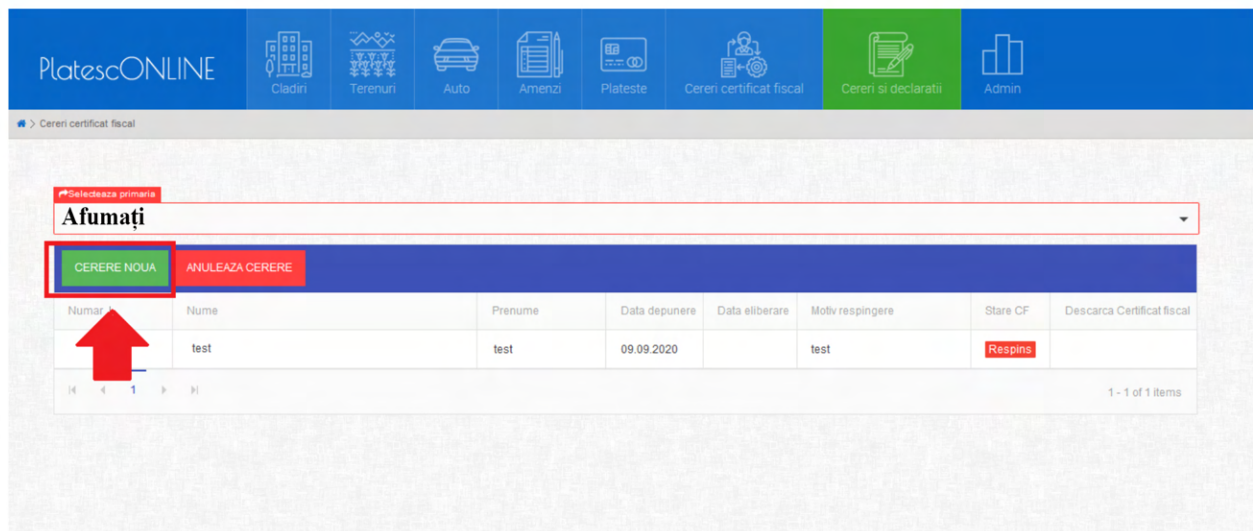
PlatescONLINE

Cladiri Terenuri Auto Amenzi Plateste Cereri certificat fiscal Cereri si declaratii Admin

Cereri certificat fiscal

Selecteaza primaria

Afumați

CERERE NOUA ANULEAZA CERERE

| Numar | Nume | Prenume | Data depunere | Data eliberare | Motiv respingere | Stare CF | Descarca Certificat fiscal |
|---|---|---|---|---|---|---|---|
| | test | test | 09.09.2020 | | test | Respins | |

1

1 - 1 of 1 items